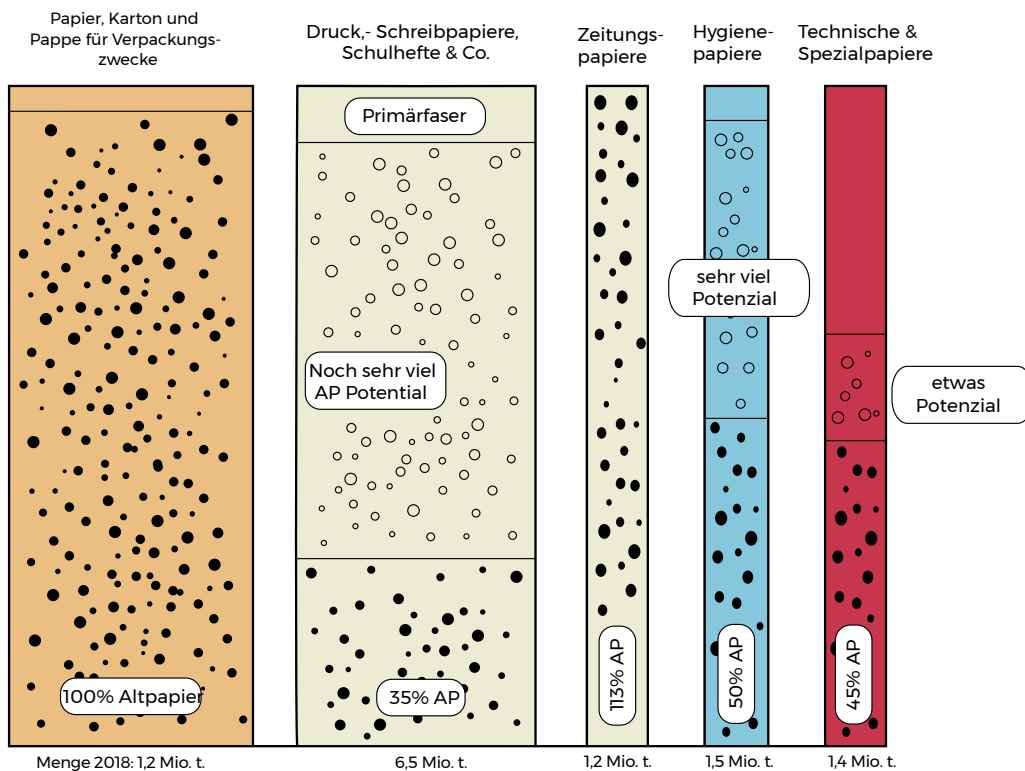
Papier, Karton und Pappe für Verpackungszwecke

Druck,- Schreibpapiere, Schulhefte & Co.

Zeitungspapiere

Hygienepapiere

Technische & Spezialpapiere

Primärfaser

Noch sehr viel AP Potential

sehr viel Potenzial

etwas Potenzial

100% Altpapier

35% AP

113% AP

50% AP

45% AP

Menge 2018: 1,2 Mio. t.

6,5 Mio. t.

1,2 Mio. t.

1,5 Mio. t.

1,4 Mio. t.